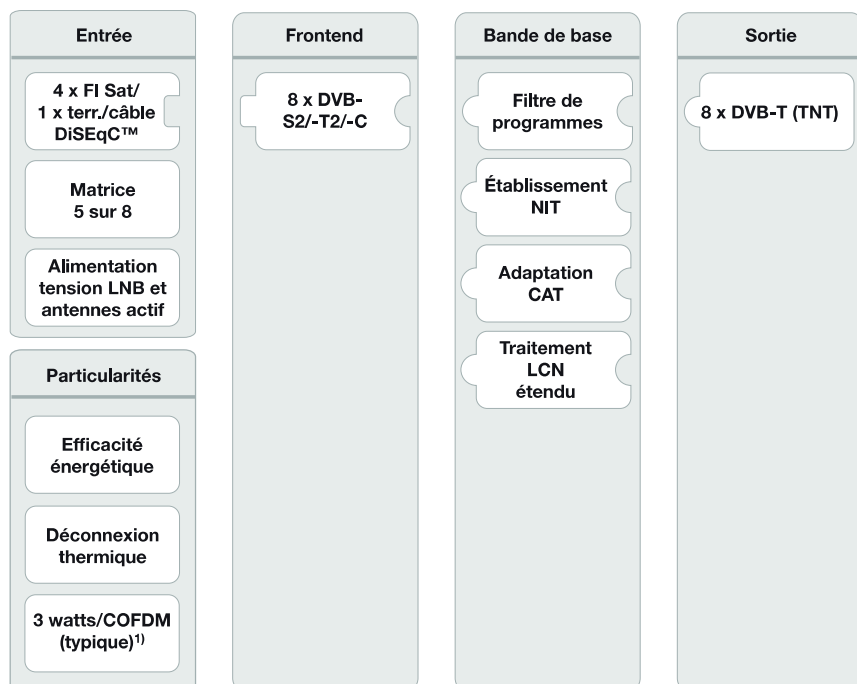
Entrée

4 x FI Sat/ 1 x terr./câble DiSEqC™

Matrice 5 sur 8

Alimentation tension LNB et antennes actif

Particularités

Efficacité énergétique

Déconnexion thermique

3 watts/COFDM (typique)$^{1)}$

Frontend

8 x DVB-S2/-T2/-C

Bande de base

Filtre de programmes

Établissement NIT

Adaptation CAT

Traitement LCN étendu

Sortie

8 x DVB-T (TNT)